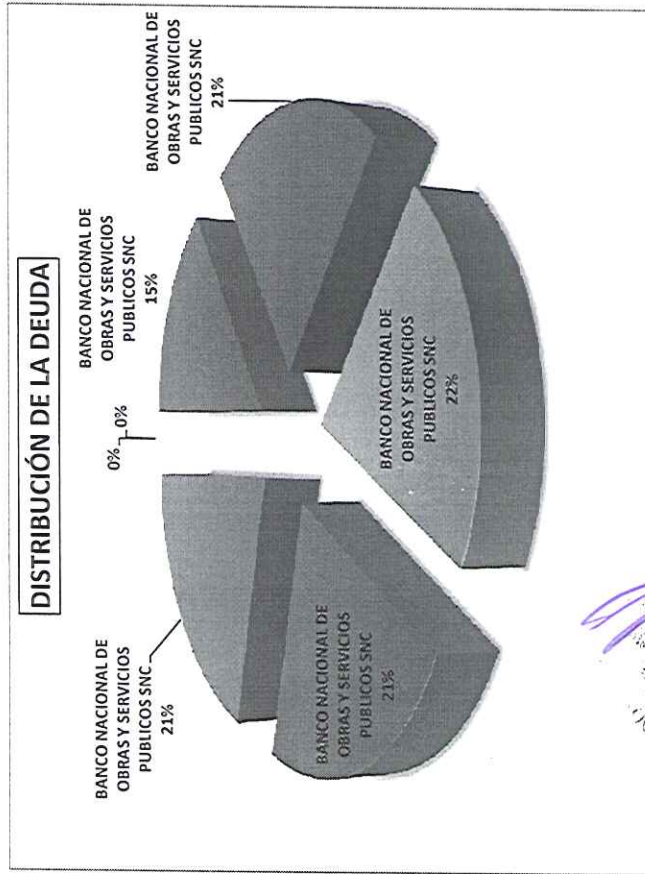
DISTRIBUCIÓN DE LA DEUDA

BANCO NACIONAL DE OBRAS Y SERVICIOS PUBLICOS SNC 21%

0%

0%

BANCO NACIONAL DE OBRAS Y SERVICIOS PUBLICOS SNC 15%

BANCO NACIONAL DE OBRAS Y SERVICIOS PUBLICOS SNC 21%

BANCO NACIONAL DE OBRAS Y SERVICIOS PUBLICOS SNC 21%

BANCO NACIONAL DE OBRAS Y SERVICIOS PUBLICOS SNC 22%